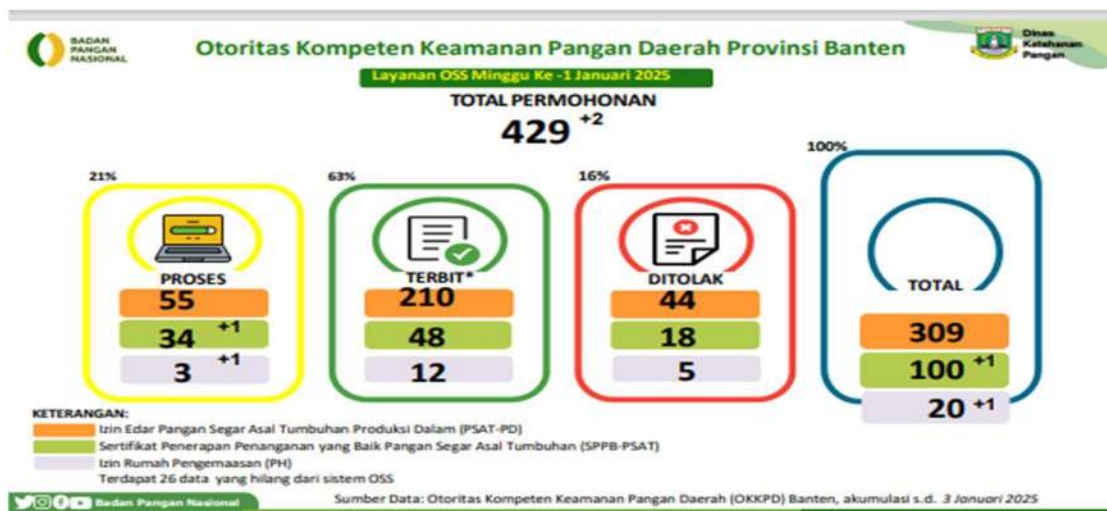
BADAN PANGAN NASIONAL

Otoritas Kompeten Keamanan Pangan Daerah Provinsi Banten

Dinas Ketahanan Pangan

Layanan OSS Minggu Ke -1 Januari 2025

TOTAL PERMOHONAN

429 $^{+2}$

21%

PROSES

55

34 $^{+1}$

3 $^{+1}$

63%

TERBIT*

210

48

12

16%

DITOLAK

44

18

5

100%

TOTAL

309

100 $^{+1}$

20 $^{+1}$

KETERANGAN:

Izin Edar Pangan Segar Asal Tumbuhan Produksi Dalam (PSAT-PD)

Sertifikat Penerapan Penanganan yang Baik Pangan Segar Asal Tumbuhan (SPPB-PSAT)

Izin Rumah Pengemasan (PH)

Terdapat 26 data yang hilang dari sistem OSS

Badan Pangan Nasional

Sumber Data: Otoritas Kompeten Keamanan Pangan Daerah (OKKPD) Banten, akumulasi s.d. 3 Januari 2025